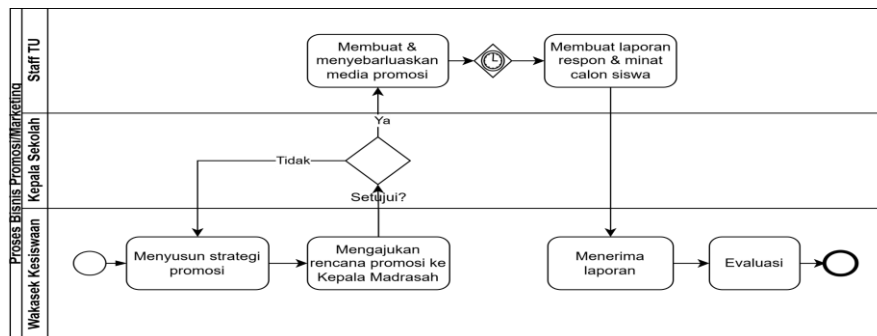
Proses Bisnis Promosi/Marketing

Staff TU

Kepala Sekolah

Wakasek Kesiswaan

Menyusun strategi promosi

Mengajukan rencana promosi ke Kepala Madrasah

Setujui?

Tidak

Ya

Membuat & menyebarluaskan media promosi

Membuat laporan respon & minat calon siswa

Menerima laporan

Evaluasi